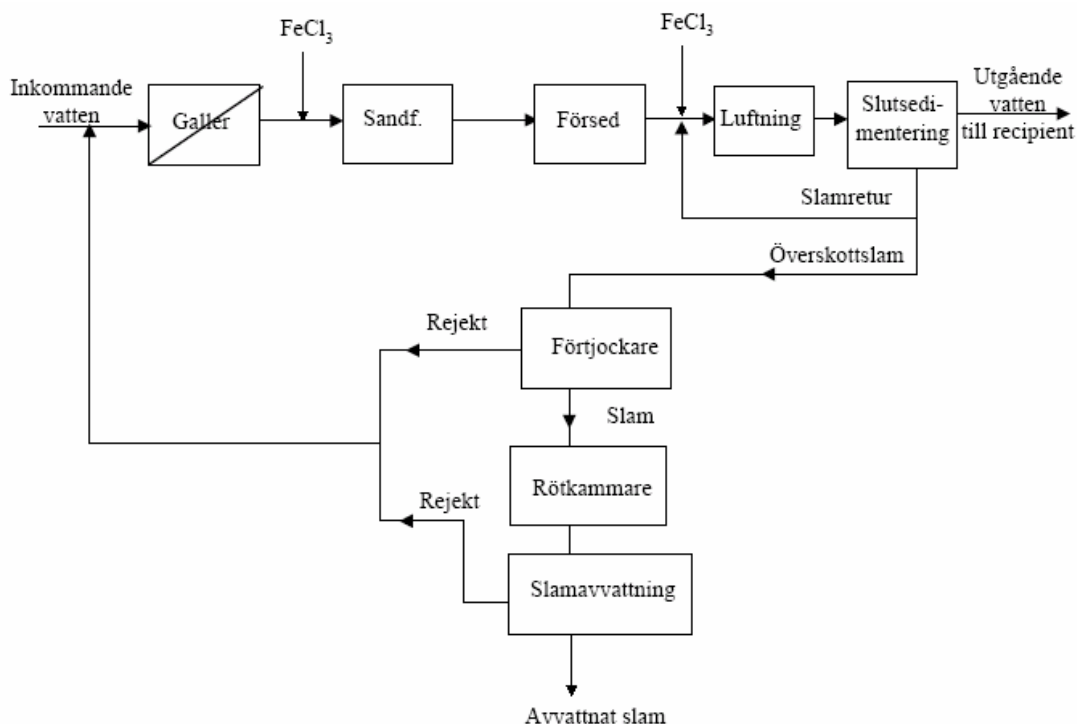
Inkommande vatten

Galler

$FeCl_3$

Sandf.

Försed

$FeCl_3$

Luftning

Slutsedimentering

Utgående vatten till recipient

Slamretur

Överskottslam

Rejekt

Förtjockare

Slam

Rötkammare

Rejekt

Slamavvattning

Avvattnat slam